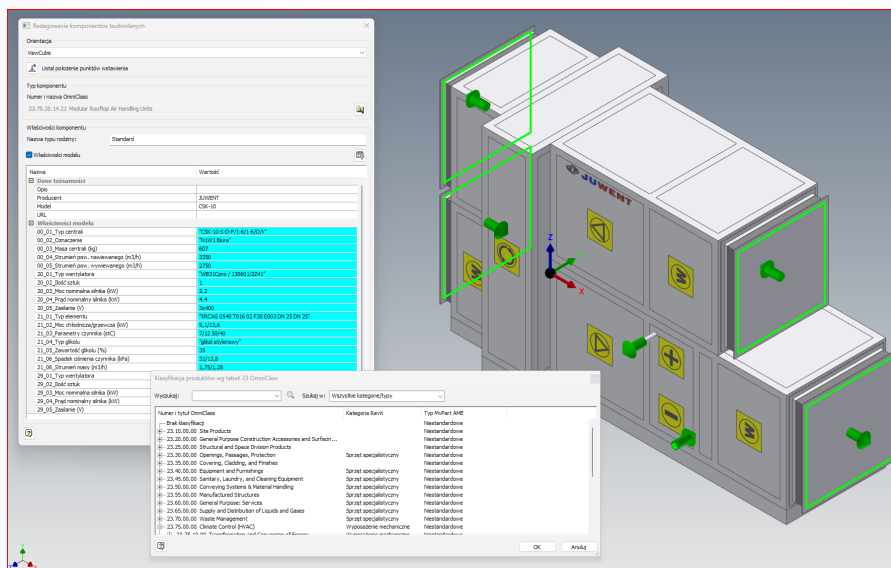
Redagowanie komponentów budowlanych

Orientacja
ViewCube
Ustal położenie punktów wstawiania

Typ komponentu
Numer i nazwa OmniClass
23.75.35.14.21 Modular Rooftop Air Handling Units

Właściwości komponentu
Nazwa typu rodziny: Standard

Właściwości modelu

| Nazwa | Wartość |
|---|---|
| Dane tożsamości | |
| Opis | |
| Producent | JUWENT |
| Model | CSK-10 |
| URL | |
| Właściwości modelu | |
| 00_01_Typ centrali | "CSK-10-S-D-P/1-6/1-6/D/V" |
| 00_02_Oznaczenie | "NW1 Biura" |
| 00_03_Masa centrali (kg) | 607 |
| 00_04_Strumień pow. nawiewanego (m3/h) | 3350 |
| 00_05_Strumień pow. wywiewanego (m3/h) | 2750 |
| 20_01_Typ wentylatora | "WB31Cpro / 130601/2Z41" |
| 20_02_Ilość sztuk | 1 |
| 20_03_Moc nominalna silnika (kW) | 2.2 |
| 20_04_Prąd nominalny silnika (kW) | 4.4 |
| 20_05_Zasilanie (V) | 3x400 |
| 21_01_Typ elementu | "XRCAS 054Ń T016 02 F30 E003 DN 25 DN 25" |
| 21_02_Moc chłodnicza/grzewcza (kW) | 9,1/13,6 |
| 21_03_Parametry czynnika (stC) | 7/12 50/40 |
| 21_04_Typ glikolu | "glikol etylenowy" |
| 21_05_Zawartość glikolu (%) | 35 |
| 21_06_Spadek ciśnienia czynnika (kPa) | 31/13,8 |
| 21_06_Strumień masy (m3/h) | 1,75/1,28 |
| 29_01_Typ wentylatora | |
| 29_02_Ilość sztuk | |
| 29_03_Moc nominalna silnika (kW) | |
| 29_04_Prąd nominalny silnika (kW) | |
| 29_05_Zasilanie (V) | |

Klasyfikacja produktów wg tabeli 23 OmniClass

Wyszukaj: Szukaj w: Wszystkie kategorie/typy

| Numer i tytuł OmniClass | Kategoria Revit | Typ MvPart AME |
|---|---|---|
| Brak klasyfikacji | | Niestandardowe |
| 23.10.00.00 Site Products | | Niestandardowe |
| 23.20.00.00 General Purpose Construction Accessories and Surfacin... | | Niestandardowe |
| 23.25.00.00 Structural and Space Division Products | | Niestandardowe |
| 23.30.00.00 Openings, Passages, Protection | Sprzęt specjalistyczny | Niestandardowe |
| 23.35.00.00 Covering, Cladding, and Finishes | | Niestandardowe |
| 23.40.00.00 Equipment and Furnishings | Sprzęt specjalistyczny | Niestandardowe |
| 23.45.00.00 Sanitary, Laundry, and Cleaning Equipment | Sprzęt specjalistyczny | Niestandardowe |
| 23.50.00.00 Conveying Systems & Material Handling | Sprzęt specjalistyczny | Niestandardowe |
| 23.55.00.00 Manufactured Structures | | Niestandardowe |
| 23.60.00.00 General Purpose: Services | Sprzęt specjalistyczny | Niestandardowe |
| 23.65.00.00 Supply and Distribution of Liquids and Gases | Sprzęt specjalistyczny | Niestandardowe |
| 23.70.00.00 Waste Management | Sprzęt specjalistyczny | Niestandardowe |
| 23.75.00.00 Climate Control (HVAC) | Wyposażenie mechaniczne | Niestandardowe |
| 23.75.10.00 Transformation and Conversion of Energy | Wyposażenie mechaniczne | Niestandardowe |

OK Anuluj

JUWENT
Z
Y
X